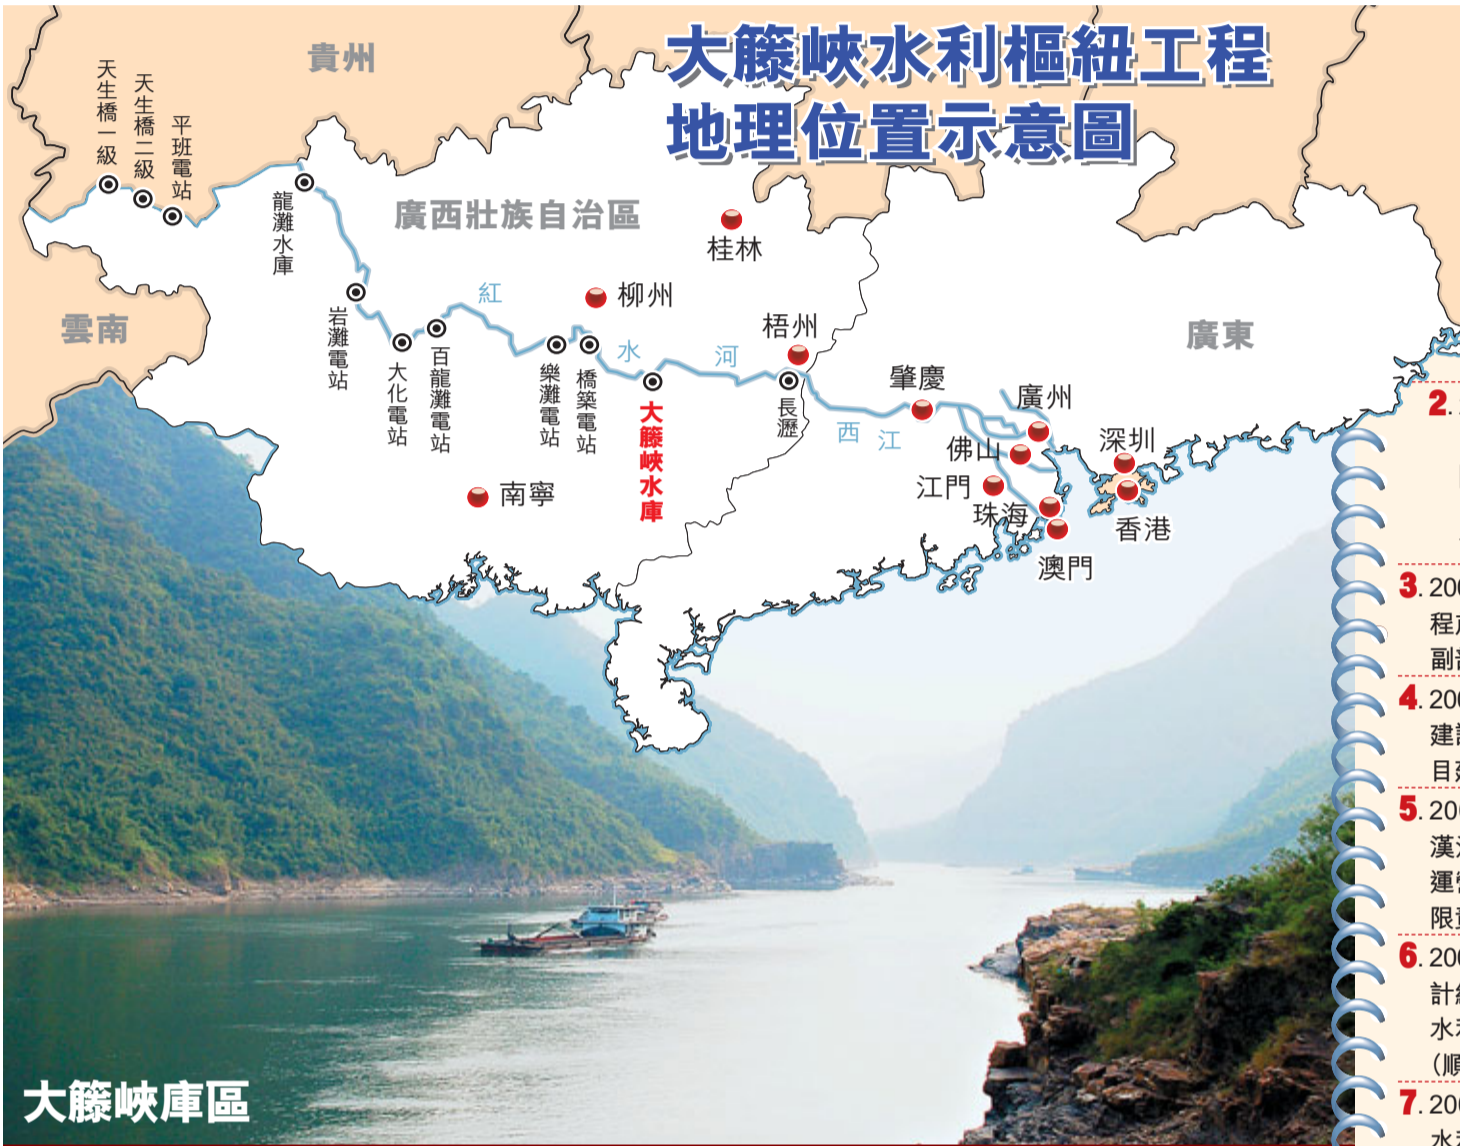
大籐峽水利樞紐工程
地理位置示意圖

貴州
天生橋一級
天生橋二級
平班電站
龍灘水庫
廣西壯族自治區
桂林
雲南
岩灘電站
紅
柳州
大化電站
百龍灘電站
樂灘電站
橋鞏電站
水
河
梧州
廣東
大籐峽水庫
長瀝
肇慶
西江
廣州
佛山
深圳
南寧
江門
珠海
香港
澳門

大籐峽庫區

2. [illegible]
3. 20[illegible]
程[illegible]
副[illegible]
4. 20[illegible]
建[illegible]
目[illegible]
5. 20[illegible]
漢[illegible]
運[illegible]
限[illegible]
6. 20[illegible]
計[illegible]
水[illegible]
（順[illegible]
7. 20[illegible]
水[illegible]